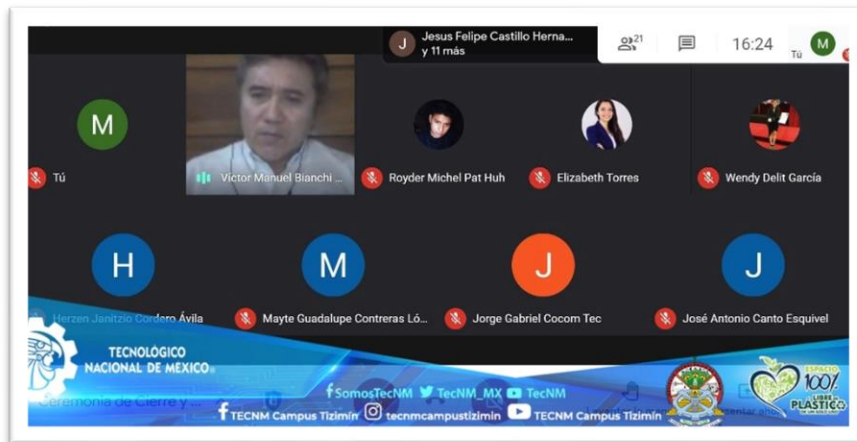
J Jesus Felipe Castillo Herna...
y 11 más

21

16:24

Tú M

M

Tú

Victor Manuel Bianchi ...

Royder Michel Pat Huh

Elizabeth Torres

Wendy Delit García

H

M

J

J

Herzen Janitzio Cordero Ávila

Mayte Guadalupe Contreras Ló...

Jorge Gabriel Cocom Tec

José Antonio Canto Esquivel

TECNOLÓGICO NACIONAL DE MÉXICO

Ceremonia de Cierre y...

SomosTecNM TecNM_MX TecNM

TECNM Campus Tizimín tecnmcampustizimin TECNM Campus Tizimín

ESPACIO 100% LIBRE DE PLÁSTICO